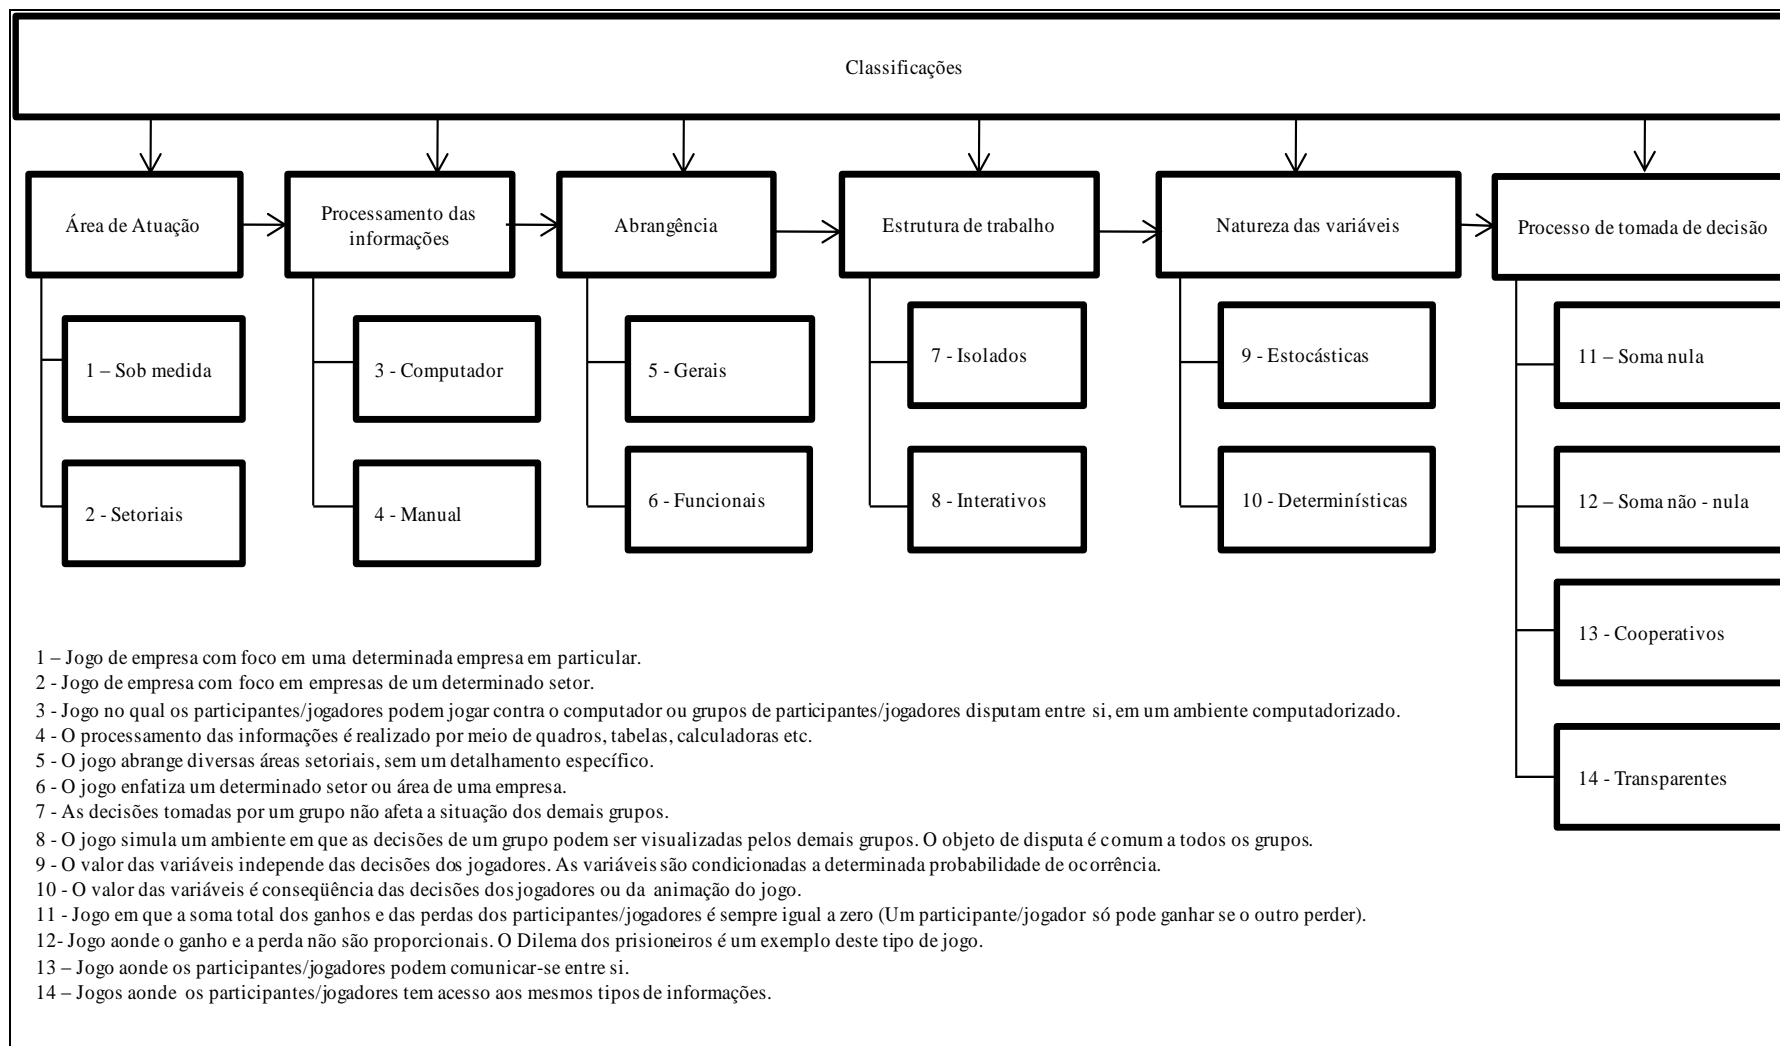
Classificações

Área de Atuação

Processamento das informações

Abrangência

Estrutura de trabalho

Natureza das variáveis

Processo de tomada de decisão

1 – Sob medida

2 - Setoriais

3 - Computador

4 - Manual

5 - Gerais

6 - Funcionais

7 - Isolados

8 - Interativos

9 - Estocásticas

10 - Determinísticas

11 – Soma nula

12 – Soma não - nula

13 - Cooperativos

14 - Transparentes

1 – Jogo de empresa com foco em uma determinada empresa em particular.
2 - Jogo de empresa com foco em empresas de um determinado setor.
3 - Jogo no qual os participantes/jogadores podem jogar contra o computador ou grupos de participantes/jogadores disputam entre si, em um ambiente computadorizado.
4 - O processamento das informações é realizado por meio de quadros, tabelas, calculadoras etc.
5 - O jogo abrange diversas áreas setoriais, sem um detalhamento específico.
6 - O jogo enfatiza um determinado setor ou área de uma empresa.
7 - As decisões tomadas por um grupo não afeta a situação dos demais grupos.
8 - O jogo simula um ambiente em que as decisões de um grupo podem ser visualizadas pelos demais grupos. O objeto de disputa é comum a todos os grupos.
9 - O valor das variáveis independe das decisões dos jogadores. As variáveis são condicionadas a determinada probabilidade de ocorrência.
10 - O valor das variáveis é conseqüência das decisões dos jogadores ou da animação do jogo.
11 - Jogo em que a soma total dos ganhos e das perdas dos participantes/jogadores é sempre igual a zero (Um participante/jogador só pode ganhar se o outro perder).
12- Jogo aonde o ganho e a perda não são proporcionais. O Dilema dos prisioneiros é um exemplo deste tipo de jogo.
13 – Jogo aonde os participantes/jogadores podem comunicar-se entre si.
14 – Jogos aonde os participantes/jogadores tem acesso aos mesmos tipos de informações.